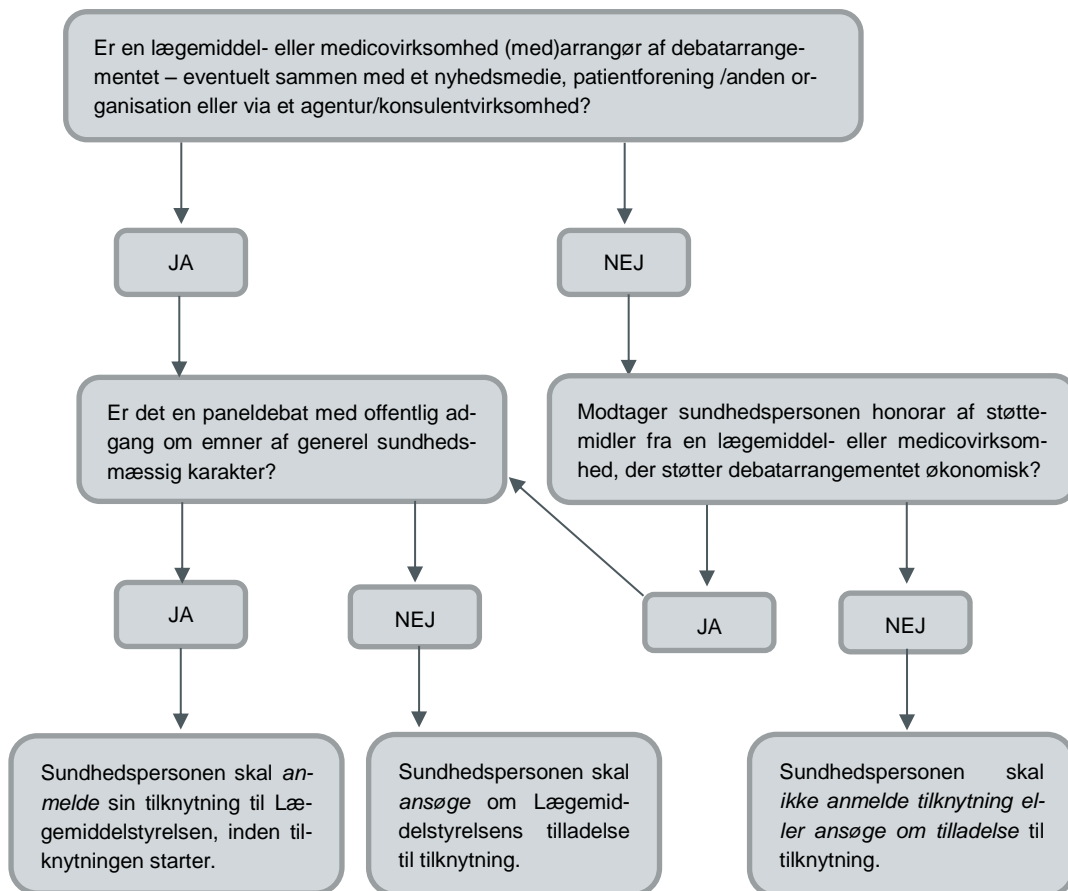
Er en lægemiddel- eller medicovirksomhed (med)arrangør af debatarrangementet – eventuelt sammen med et nyhedsmedie, patientforening /anden organisation eller via et agentur/konsulentvirksomhed?

JA

NEJ

Er det en paneldebat med offentlig adgang om emner af generel sundhedsmæssig karakter?

Modtager sundhedspersonen honorar af støttemidler fra en lægemiddel- eller medicovirksomhed, der støtter debatarrangementet økonomisk?

JA

NEJ

JA

NEJ

Sundhedspersonen skal *anmelde* sin tilknytning til Lægemiddelstyrelsen, inden tilknytningen starter.

Sundhedspersonen skal *ansøge* om Lægemiddelstyrelsens tilladelse til tilknytning.

Sundhedspersonen skal *ikke anmelde tilknytning eller ansøge om tilladelse* til tilknytning.